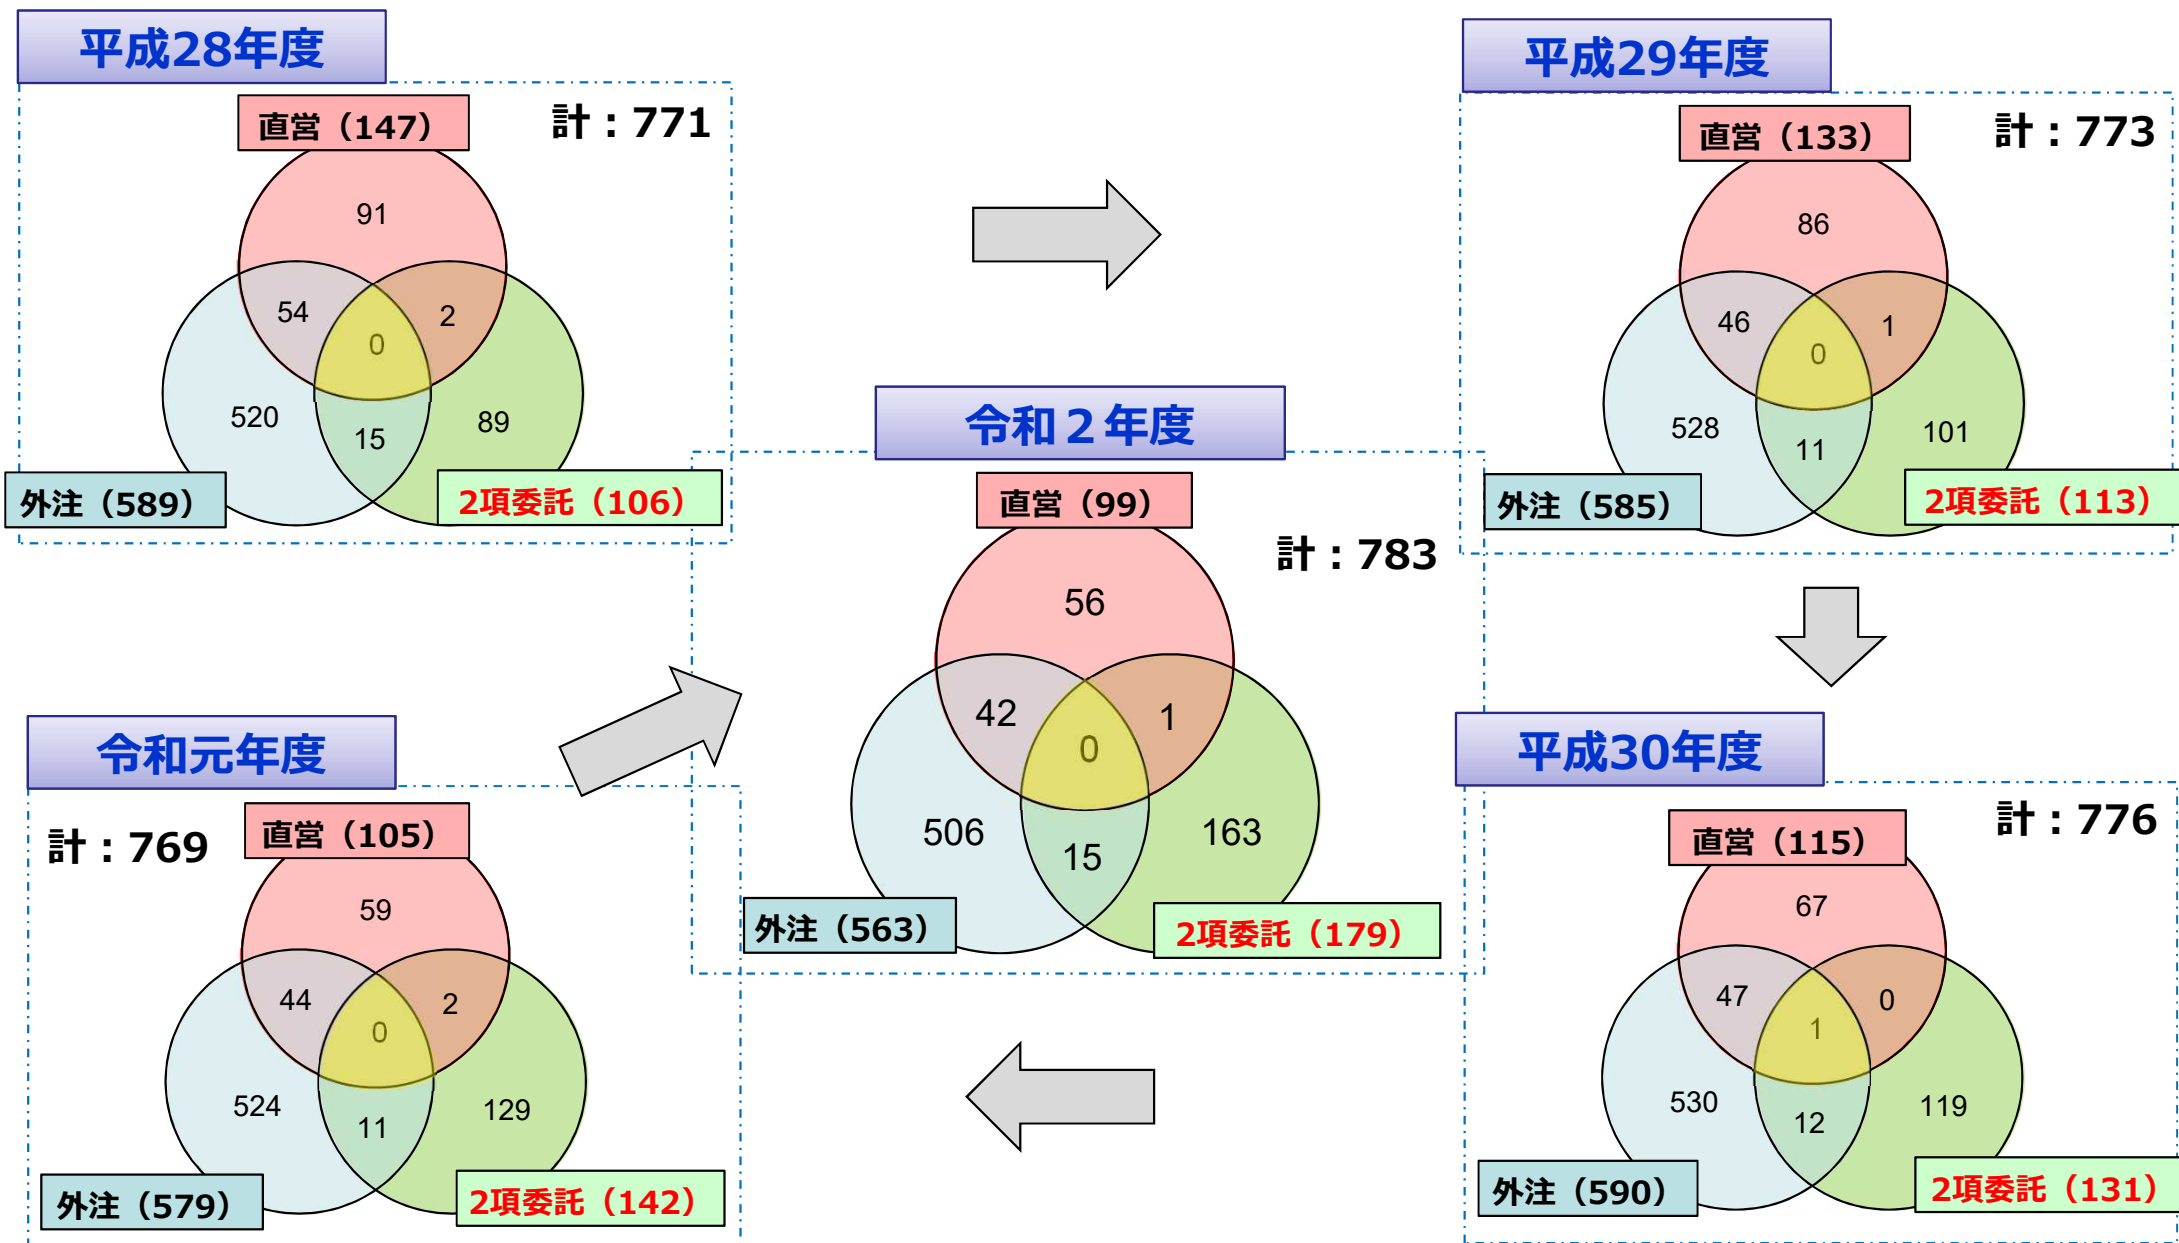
平成28年度

直営（147）

計：771

91

54

2

0

520

15

89

外注（589）

2項委託（106）

平成29年度

直営（133）

計：773

86

46

1

0

528

11

101

外注（585）

2項委託（113）

令和２年度

直営（99）

計：783

56

42

1

0

506

15

163

外注（563）

2項委託（179）

平成30年度

直営（115）

計：776

67

47

0

1

530

12

119

外注（590）

2項委託（131）

令和元年度

計：769

直営（105）

59

44

2

0

524

11

129

外注（579）

2項委託（142）